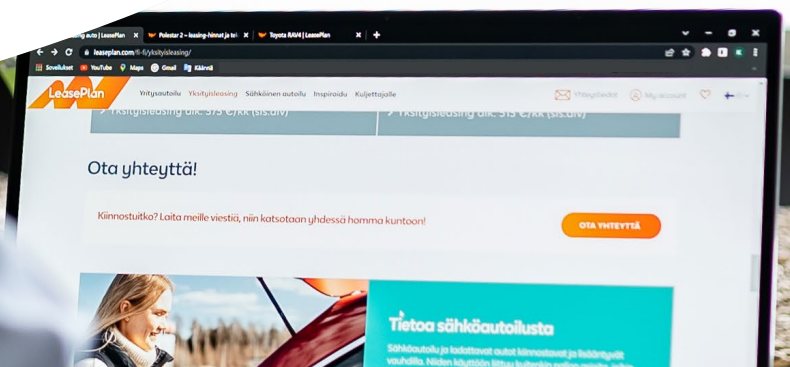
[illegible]g auto | LeasePlan
Polestar 2 – leasing-hinnat ja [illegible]
Toyota RAV4 | LeasePlan
leaseplan.com/fi-fi/yksityisleasing/
Sovellukset
YouTube
Maps
Gmail
Käännä
LeasePlan
Yritysautoilu
Yksityisleasing
Sähköinen autoilu
Inspiroidu
Kuljettajalle
Yhteystiedot
My account
Yksityisleasing alk. 575 €/kk (sis.alv)
Yksityisleasing alk. 515 €/kk (sis.alv)
Ota yhteyttä!
Kiinnostuitko? Laita meille viestiä, niin katsotaan yhdessä homma kuntoon!
OTA YHTEYTTÄ
Tietoa sähköautoilusta
Sähköautoilu ja ladattavat autot kiinnostavat ja lisääntyvät vauhdilla. Niiden käyttöön liittyy kuitenkin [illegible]